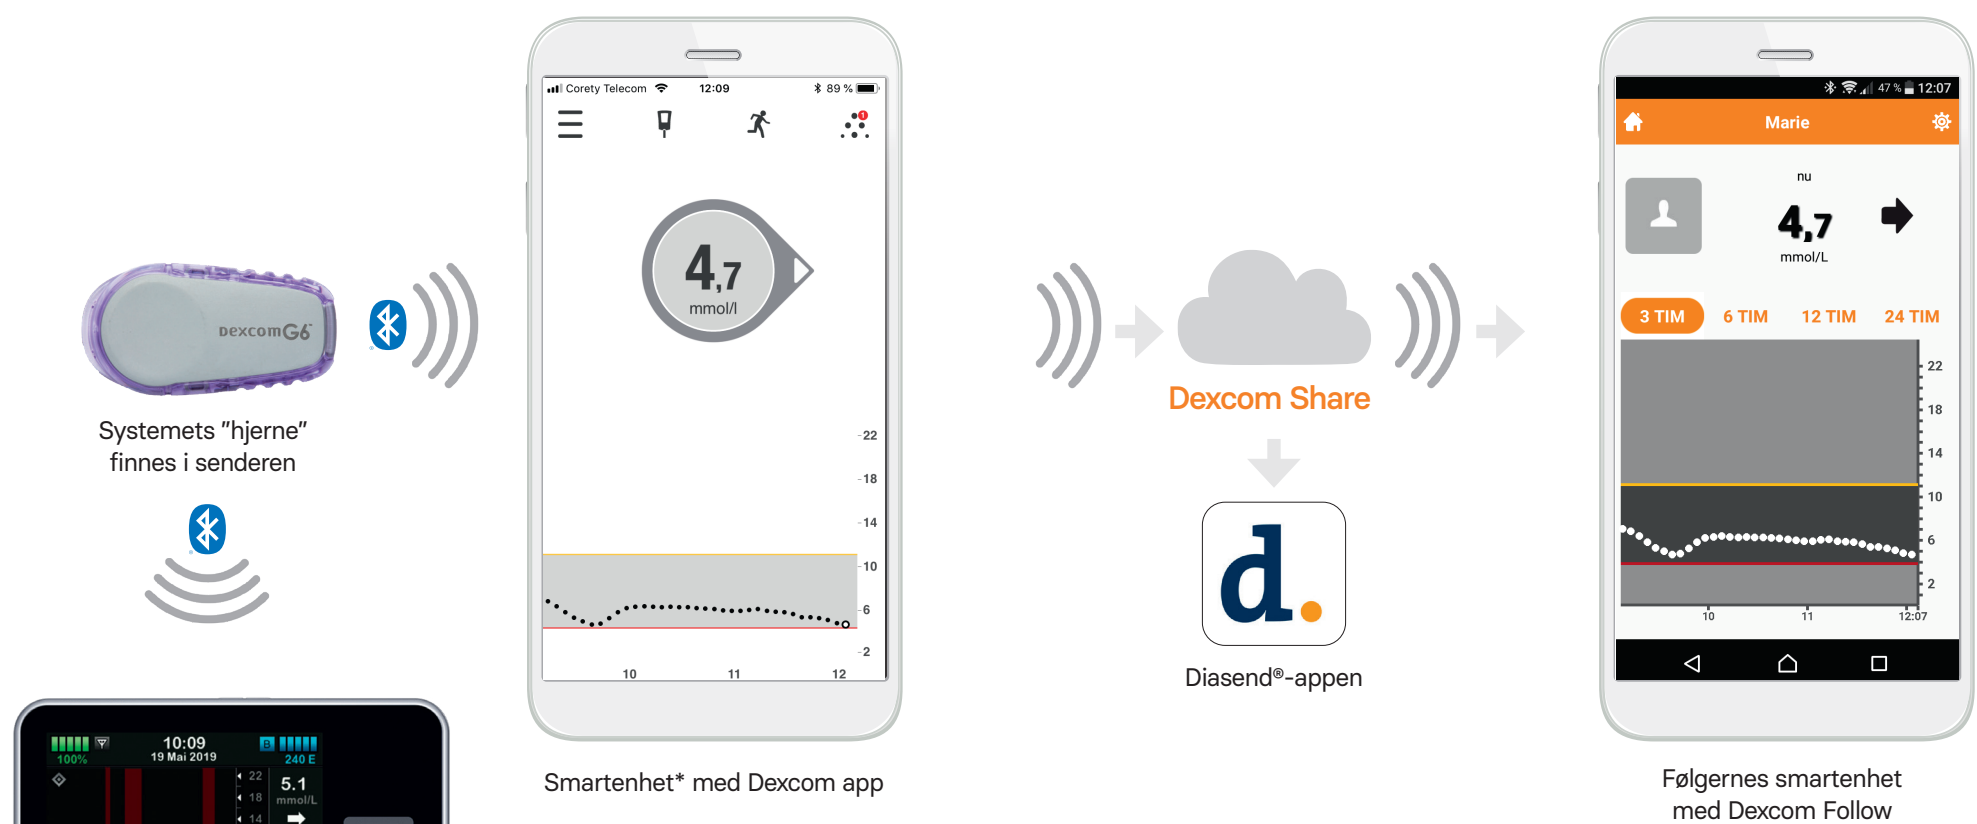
DexcomG6

Systemets "hjerne" finnes i senderen

100%
10:09
19 Mai 2019
240 E
22
18
14
5.1
mmol/L

Corety Telecom 12:09 89 %

4,7
mmol/l

22
18
14
10
6
2
10
11
12

Smartenhet* med Dexcom app

Dexcom Share

d.

Diasend®-appen

47 % 12:07
Marie
nu
4,7
mmol/L
3 TIM
6 TIM
12 TIM
24 TIM
22
18
14
10
6
2
10
11
12:07

Følgernes smartenhet med Dexcom Follow